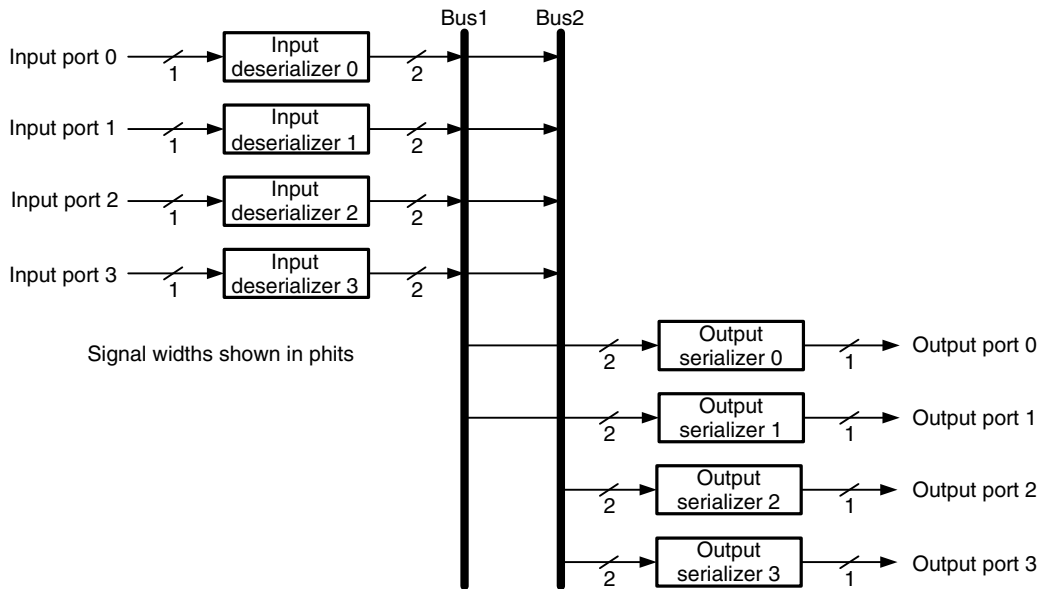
Bus1 Bus2

Input port 0 1 Input deserializer 0 2

Input port 1 1 Input deserializer 1 2

Input port 2 1 Input deserializer 2 2

Input port 3 1 Input deserializer 3 2

Signal widths shown in phits

2 Output serializer 0 1 Output port 0

2 Output serializer 1 1 Output port 1

2 Output serializer 2 1 Output port 2

2 Output serializer 3 1 Output port 3